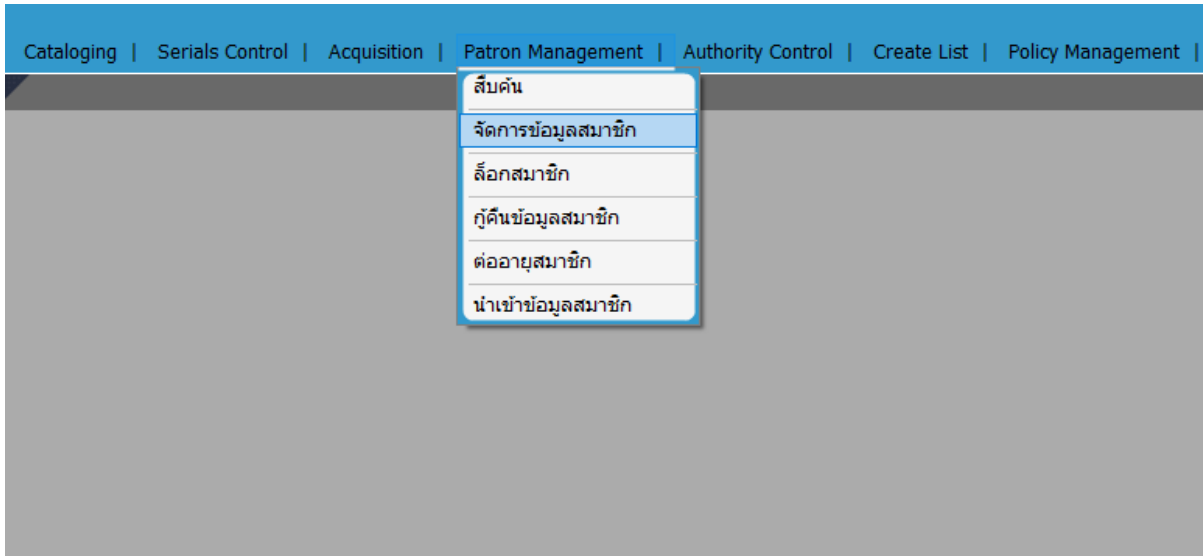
Cataloging | Serials Control | Acquisition | Patron Management | Authority Control | Create List | Policy Management |

สืบค้น
จัดการข้อมูลสมาชิก
ล็อกสมาชิก
กู้คืนข้อมูลสมาชิก
ต่ออายุสมาชิก
นำเข้าข้อมูลสมาชิก